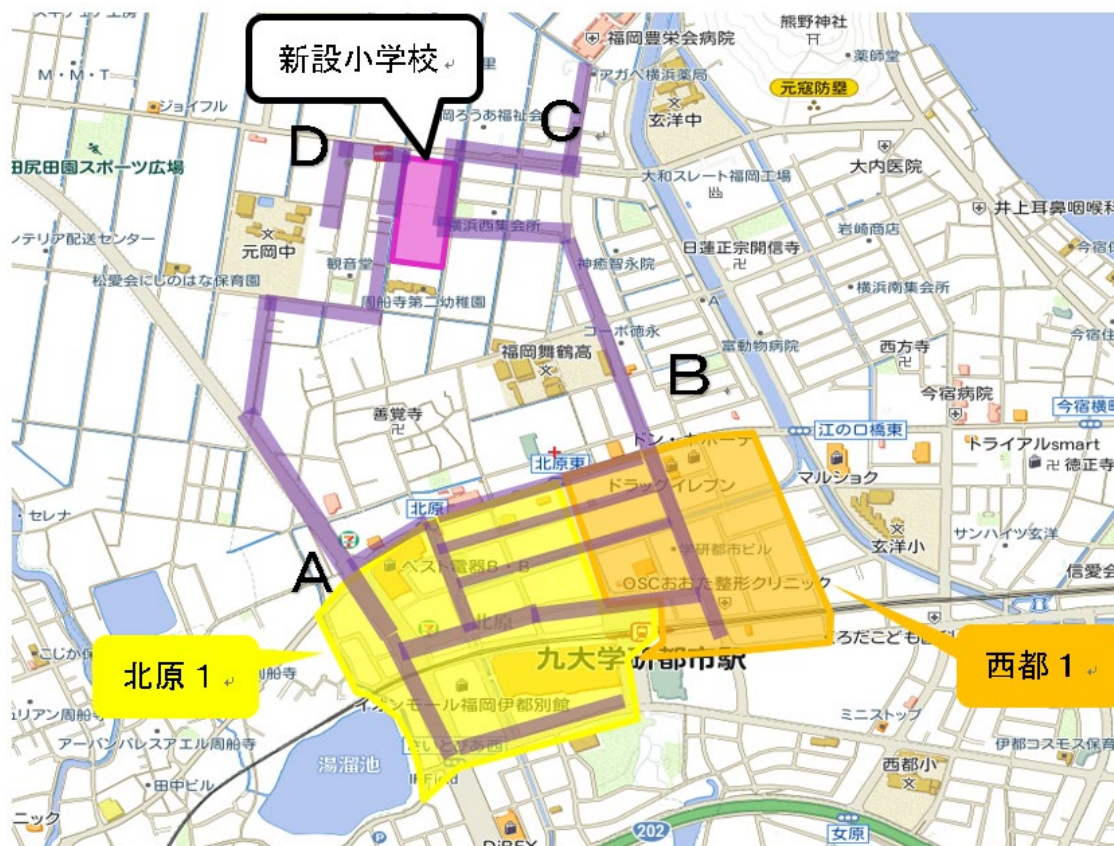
新設小学校
M・M・T
ジョイフル
田尻田園スポーツ広場
ノテリア配送センター
元岡中
松愛会にしのはな保育園
観音堂
周船寺第二幼稚園
岡ろうあ福祉会
福岡豊栄会病院
アガペ横浜薬局
熊野神社
薬師堂
元寇防塁
玄洋中
大和スレート福岡工場
大内医院
井上耳鼻咽喉科
横浜西集会所
神癒智永院
日蓮正宗開信寺
岩崎商店
今宿
横浜南集会所
コーポ徳永
富動物病院
西方寺
福岡舞鶴高
今宿病院
今宿横
善覚寺
江の口橋東
トライアルsmart
徳正寺
北原東
ドン・キホーテ
マルショク
ドラックイレブン
北原
セレナ
ベスト電器B・B
学研都市ビル
玄洋小
サンハイツ玄洋
OSCおおた整形クリニック
信愛会
北原
九大学研都市駅
ひろだこども
こじか保
周船寺
イオンモール福岡伊都別館
アリアン周船寺
アーバンパレスアエル周船寺
湯溜池
田中ビル
ミニストップ
伊都コスモス保育
西都小
ニック
202
女原
北原１
西都１
A
B
C
D